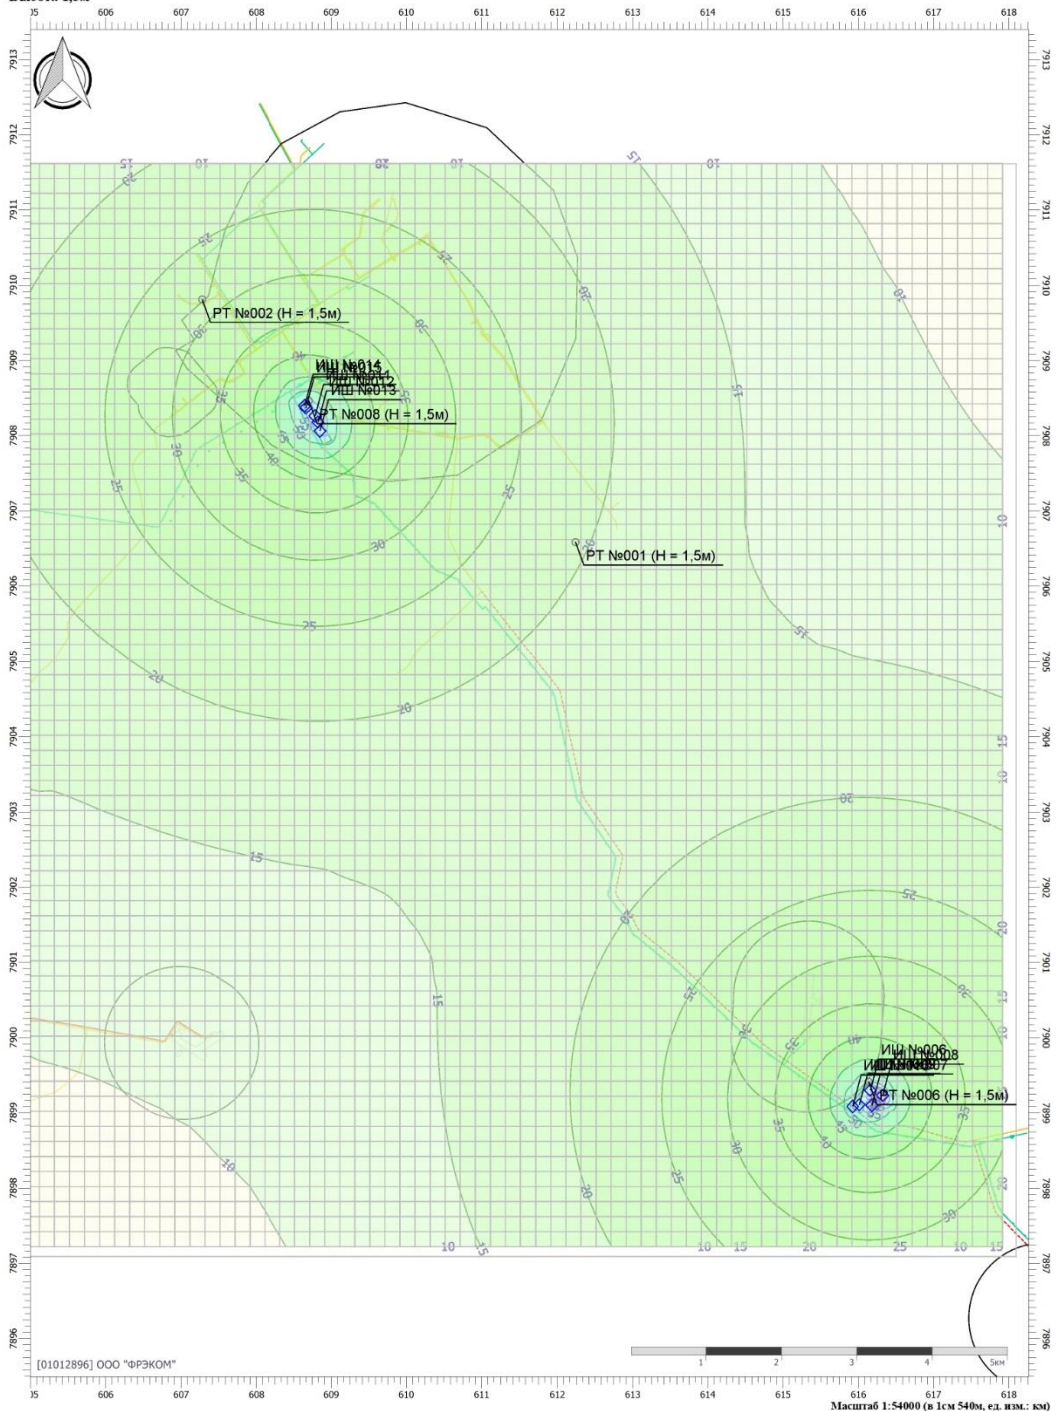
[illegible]

605 606 607 608 609 610 611 612 613 614 615 616 617 618

7913 7912 7911 7910 7909 7908 7907 7906 7905 7904 7903 7902 7901 7900 7899 7898 7897 7896

РТ №002 (H = 1,5м)

ИШ №014
ИШ №011
ИШ №012
ИШ №013

РТ №008 (H = 1,5м)

РТ №001 (H = 1,5м)

ИШ №006
ИШ №008
ИШ №007
ИШ №009

РТ №006 (H = 1,5м)

15 10 20 10 15 10 25 25 30 20 30 35 40 45 20 25 30 25 30 20 25 20 10 15 15 15 15 15 20 10 15 20 10 20 25 25 30 35 40 45 35 30 25 20 30 25 20 10 15 20 25 10 15

1 2 3 4 5км

[01012896] ООО "ФРЭКОМ"

Масштаб 1:54000 (в 1см 540м, ед. изм.: км)